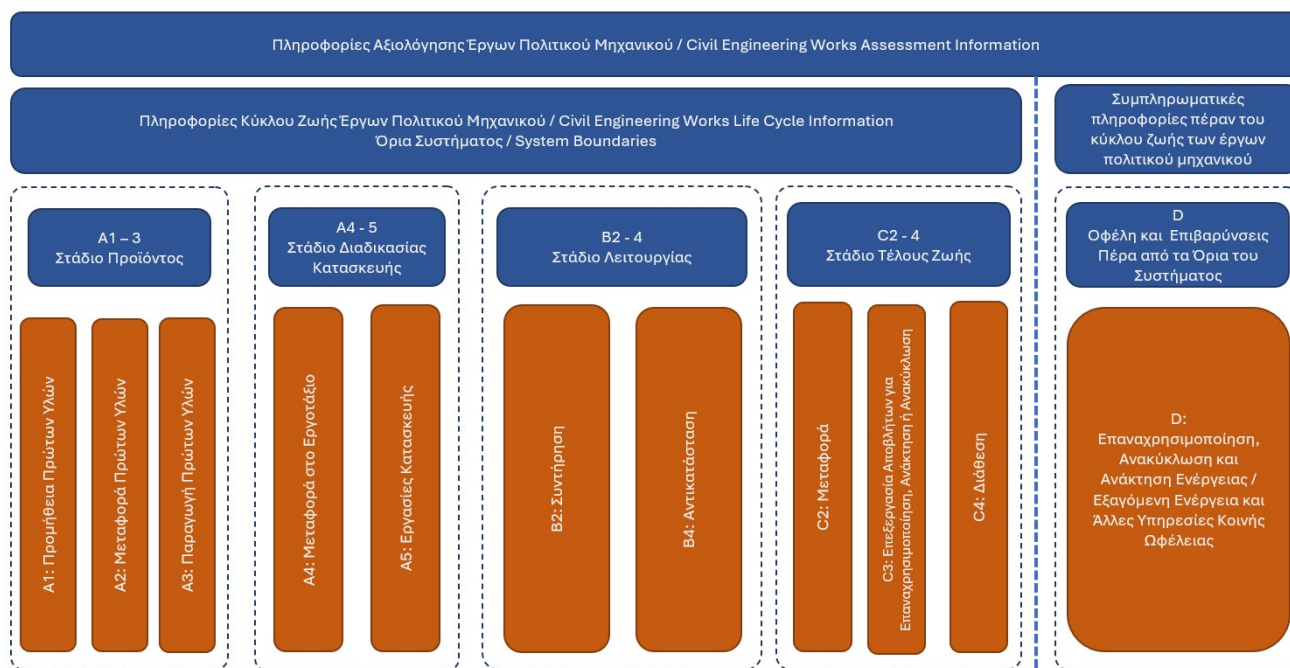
Πληροφορίες Αξιολόγησης Έργων Πολιτικού Μηχανικού / Civil Engineering Works Assessment Information

Πληροφορίες Κύκλου Ζωής Έργων Πολιτικού Μηχανικού / Civil Engineering Works Life Cycle Information
Όρια Συστήματος / System Boundaries

Συμπληρωματικές πληροφορίες πέραν του κύκλου ζωής των έργων πολιτικού μηχανικού

A1 – 3
Στάδιο Προϊόντος

A1: Προμήθεια Πρώτων Υλών

A2: Μεταφορά Πρώτων Υλών

A3: Παραγωγή Πρώτων Υλών

A4 - 5
Στάδιο Διαδικασίας Κατασκευής

A4: Μεταφορά στο Εργοτάξιο

A5: Εργασίες Κατασκευής

B2 - 4
Στάδιο Λειτουργίας

B2: Συντήρηση

B4: Αντικατάσταση

C2 - 4
Στάδιο Τέλους Ζωής

C2: Μεταφορά

C3: Επεξεργασία Αποβλήτων για Επαναχρησιμοποίηση, Ανάκτηση ή Ανακύκλωση

C4: Διάθεση

D
Οφέλη και Επιβαρύνσεις Πέρα από τα Όρια του Συστήματος

D:
Επαναχρησιμοποίηση, Ανακύκλωση και Ανάκτηση Ενέργειας / Εξαγόμενη Ενέργεια και Άλλες Υπηρεσίες Κοινής Ωφέλειας